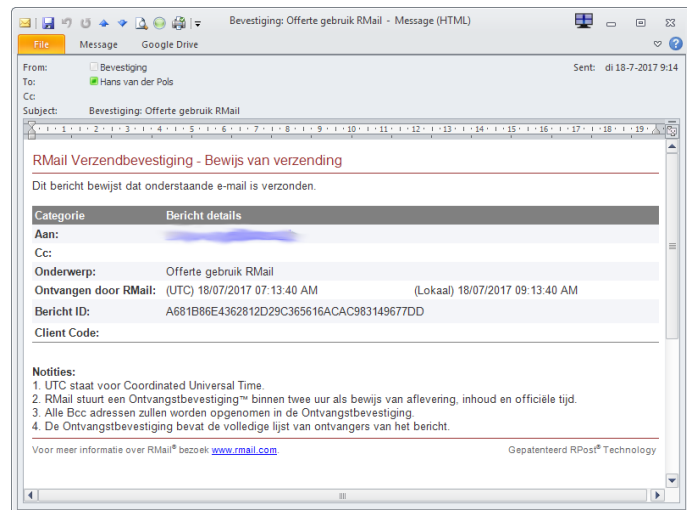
Bevestiging: Offerte gebruik RMail - Message (HTML)

File | Message | Google Drive

From: Bevestiging
To: Hans van der Pols
Cc:
Subject: Bevestiging: Offerte gebruik RMail

Sent: di 18-7-2017 9:14

RMail Verzendbevestiging - Bewijs van verzending

Dit bericht bewijst dat onderstaande e-mail is verzonden.

| Categorie | Bericht details | |
|---|---|---|
| Aan: | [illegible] | |
| Cc: | | |
| Onderwerp: | Offerte gebruik RMail | |
| Ontvangen door RMail: | (UTC) 18/07/2017 07:13:40 AM | (Lokaal) 18/07/2017 09:13:40 AM |
| Bericht ID: | A681B86E4362812D29C365616ACAC983149677DD | |
| Client Code: | | |

Notities:
1. UTC staat voor Coordinated Universal Time.
2. RMail stuurt een Ontvangstbevestiging™ binnen twee uur als bewijs van aflevering, inhoud en officiële tijd.
3. Alle Bcc adressen zullen worden opgenomen in de Ontvangstbevestiging.
4. De Ontvangstbevestiging bevat de volledige lijst van ontvangers van het bericht.

Voor meer informatie over RMail® bezoek www.rmail.com.

Gepatenteerd RPost® Technology